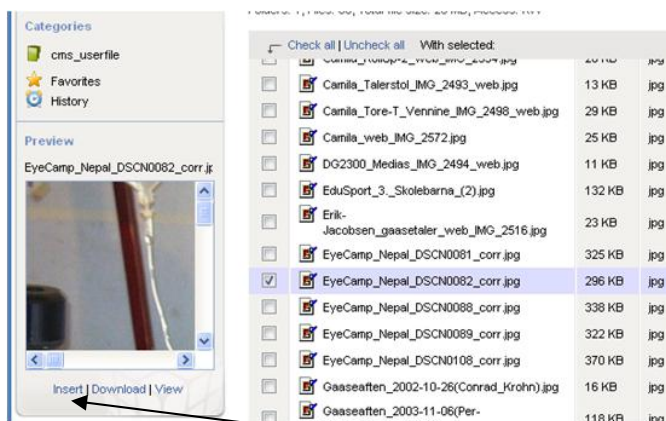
Categories

cms_userfile

Favorites

History

Preview

EyeCamp_Nepal_DSCN0082_corr.jp

Insert | Download | View

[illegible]

Check all | Uncheck all With selected:

| | | | |
|---|---|---|---|
| | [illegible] | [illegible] | jpg |
| | Camila_Talerstol_IMG_2493_web.jpg | 13 KB | jpg |
| | Camila_Tore-T_Vennine_IMG_2498_web.jpg | 29 KB | jpg |
| | Camila_web_IMG_2572.jpg | 25 KB | jpg |
| | DG2300_Medias_IMG_2494_web.jpg | 11 KB | jpg |
| | EduSport_3._Skolebarna_(2).jpg | 132 KB | jpg |
| | Erik-Jacobsen_gaasetaler_web_IMG_2516.jpg | 23 KB | jpg |
| | EyeCamp_Nepal_DSCN0081_corr.jpg | 325 KB | jpg |
| ☑ | EyeCamp_Nepal_DSCN0082_corr.jpg | 296 KB | jpg |
| | EyeCamp_Nepal_DSCN0088_corr.jpg | 338 KB | jpg |
| | EyeCamp_Nepal_DSCN0089_corr.jpg | 322 KB | jpg |
| | EyeCamp_Nepal_DSCN0108_corr.jpg | 370 KB | jpg |
| | Gaaseaften_2002-10-26(Conrad_Krohn).jpg | 16 KB | jpg |
| | Gaaseaften_2003-11-06(Per- | 118 KB | jpg |